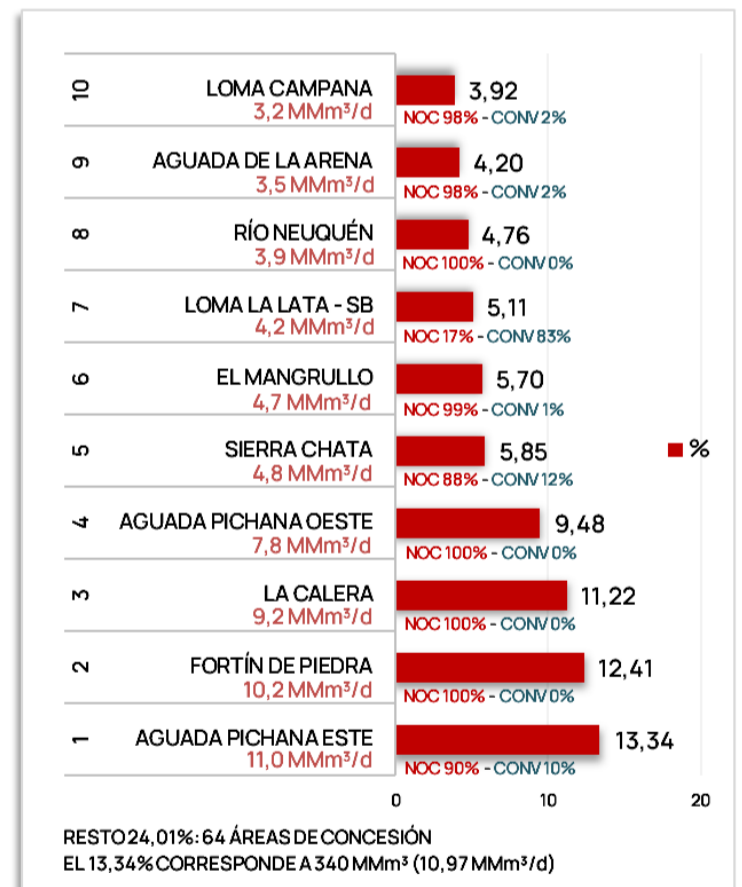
| | | |
|---|---|---|
| 10 | LOMA CAMPANA 3,2 MMm³/d | 3,92 NOC 98% - CONV 2% |
| 9 | AGUADA DE LA ARENA 3,5 MMm³/d | 4,20 NOC 98% - CONV 2% |
| 8 | RÍO NEUQUÉN 3,9 MMm³/d | 4,76 NOC 100% - CONV 0% |
| 7 | LOMA LA LATA - SB 4,2 MMm³/d | 5,11 NOC 17% - CONV 83% |
| 6 | EL MANGRULLO 4,7 MMm³/d | 5,70 NOC 99% - CONV 1% |
| 5 | SIERRA CHATA 4,8 MMm³/d | 5,85 NOC 88% - CONV 12% |
| 4 | AGUADA PICHANA OESTE 7,8 MMm³/d | 9,48 NOC 100% - CONV 0% |
| 3 | LA CALERA 9,2 MMm³/d | 11,22 NOC 100% - CONV 0% |
| 2 | FORTÍN DE PIEDRA 10,2 MMm³/d | 12,41 NOC 100% - CONV 0% |
| 1 | AGUADA PICHANA ESTE 11,0 MMm³/d | 13,34 NOC 90% - CONV 10% |

%

0 10 20

RESTO 24,01%: 64 ÁREAS DE CONCESIÓN
EL 13,34% CORRESPONDE A 340 MMm³ (10,97 MMm³/d)